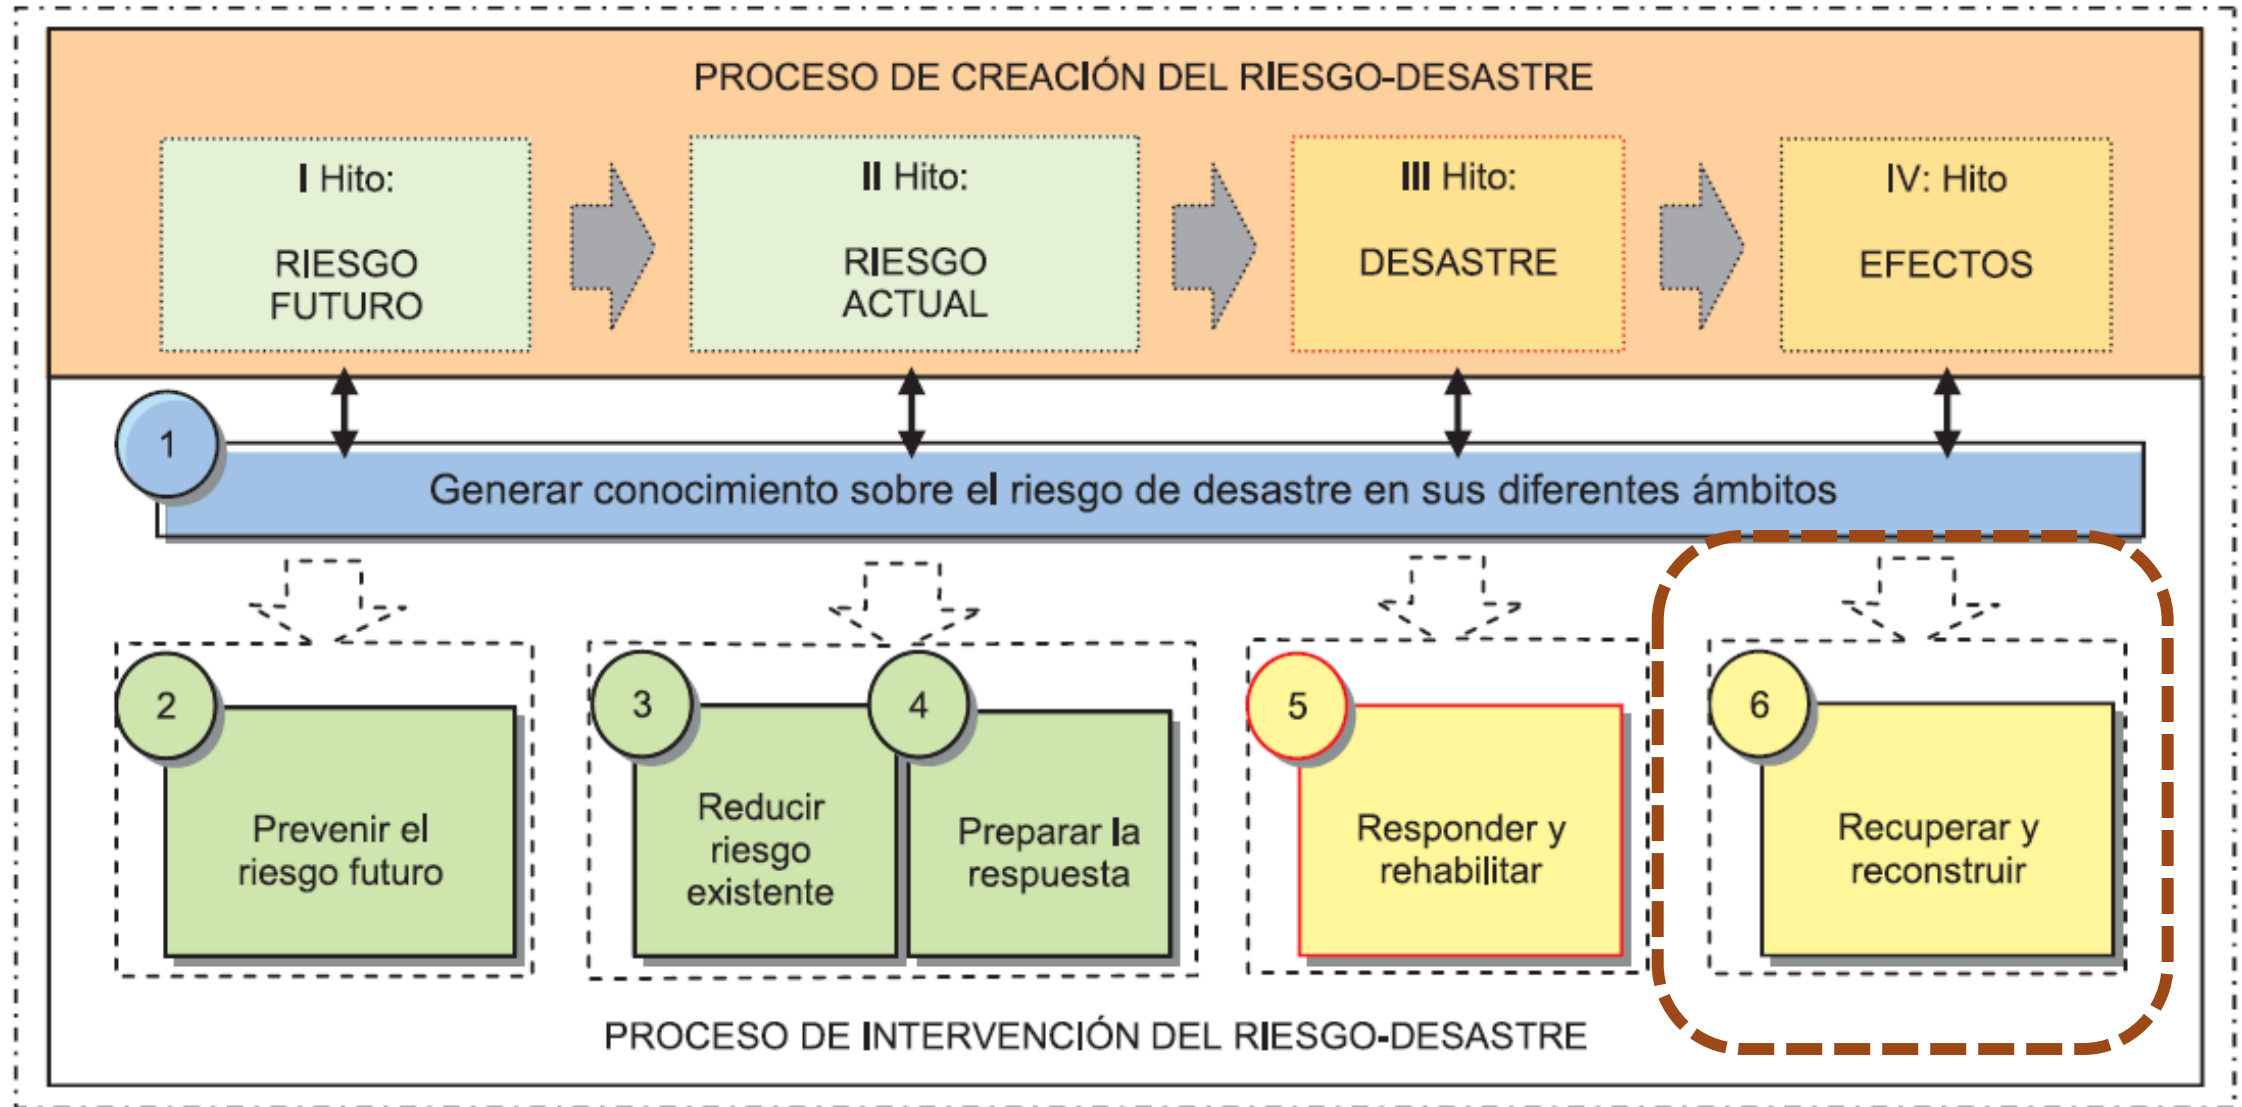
PROCESO DE CREACIÓN DEL RIESGO-DESASTRE

I Hito:

RIESGO FUTURO

II Hito:

RIESGO ACTUAL

III Hito:

DESASTRE

IV: Hito

EFECTOS

1

Generar conocimiento sobre el riesgo de desastre en sus diferentes ámbitos

2

Prevenir el riesgo futuro

3

Reducir riesgo existente

4

Preparar la respuesta

5

Responder y rehabilitar

6

Recuperar y reconstruir

PROCESO DE INTERVENCIÓN DEL RIESGO-DESASTRE